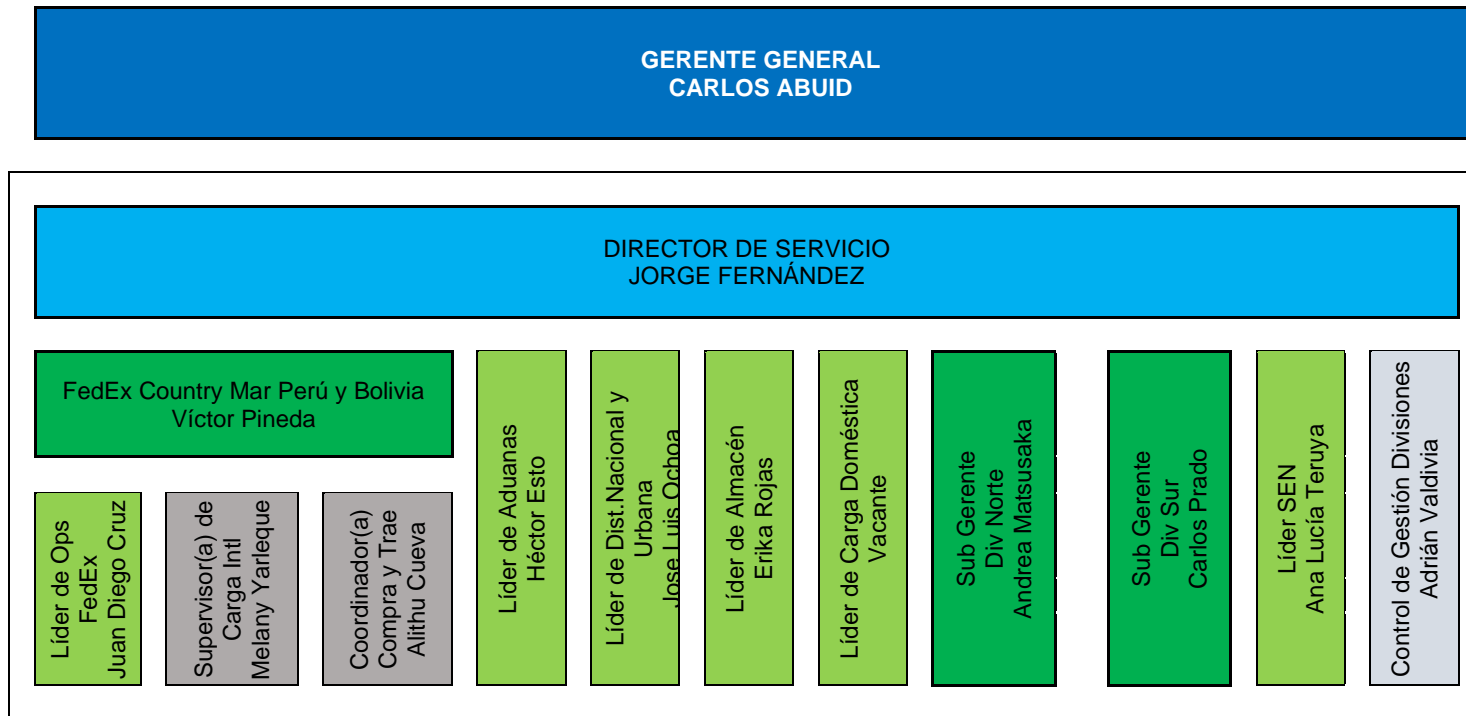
GERENTE GENERAL
CARLOS ABUID

DIRECTOR DE SERVICIO
JORGE FERNÁNDEZ

FedEx Country Mar Perú y Bolivia
Víctor Pineda

Líder de Ops FedEx
Juan Diego Cruz

Supervisor(a) de Carga Intl
Melany Yarleque

Coordinador(a) Compra y Trae
Alithu Cueva

Líder de Aduanas
Héctor Esto

Líder de Dist.Nacional y Urbana
Jose Luis Ochoa

Líder de Almacén
Erika Rojas

Líder de Carga Doméstica
Vacante

Sub Gerente
Div Norte
Andrea Matsusaka

Sub Gerente
Div Sur
Carlos Prado

Líder SEN
Ana Lucía Teruya

Control de Gestión Divisiones
Adrián Valdivia